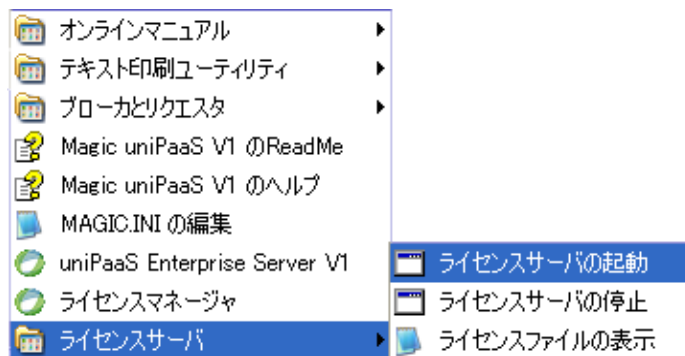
オンラインマニュアル
テキスト印刷ユーティリティ
ブローカとリクエスタ
Magic uniPaaS V1 のReadMe
Magic uniPaaS V1 のヘルプ
MAGIC.INI の編集
uniPaaS Enterprise Server V1
ライセンスマネージャ
ライセンスサーバ

ライセンスサーバの起動
ライセンスサーバの停止
ライセンスファイルの表示